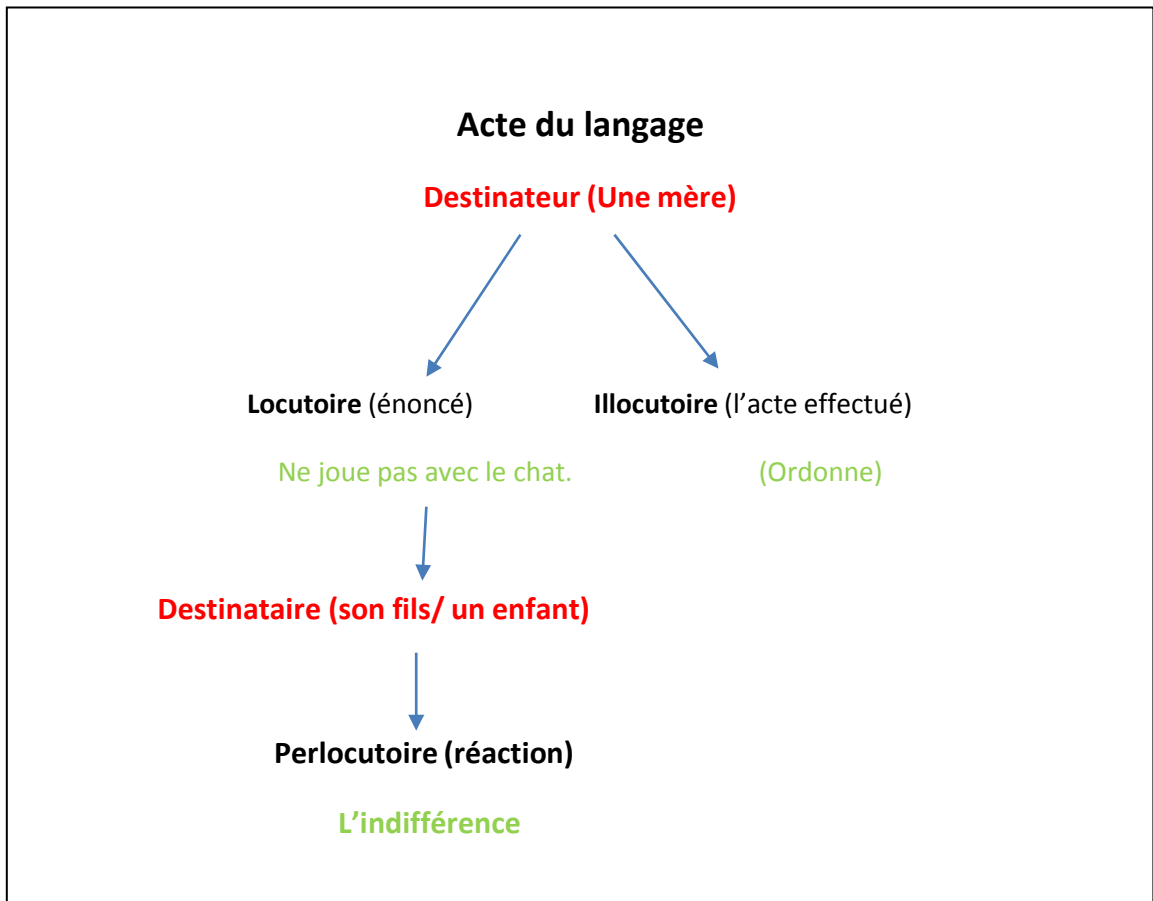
Acte du langage

Destinateur (Une mère)

Locutoire (énoncé)

Illocutoire (l'acte effectué)

Ne joue pas avec le chat.

(Ordonne)

Destinataire (son fils/ un enfant)

Perlocutoire (réaction)

L'indifférence